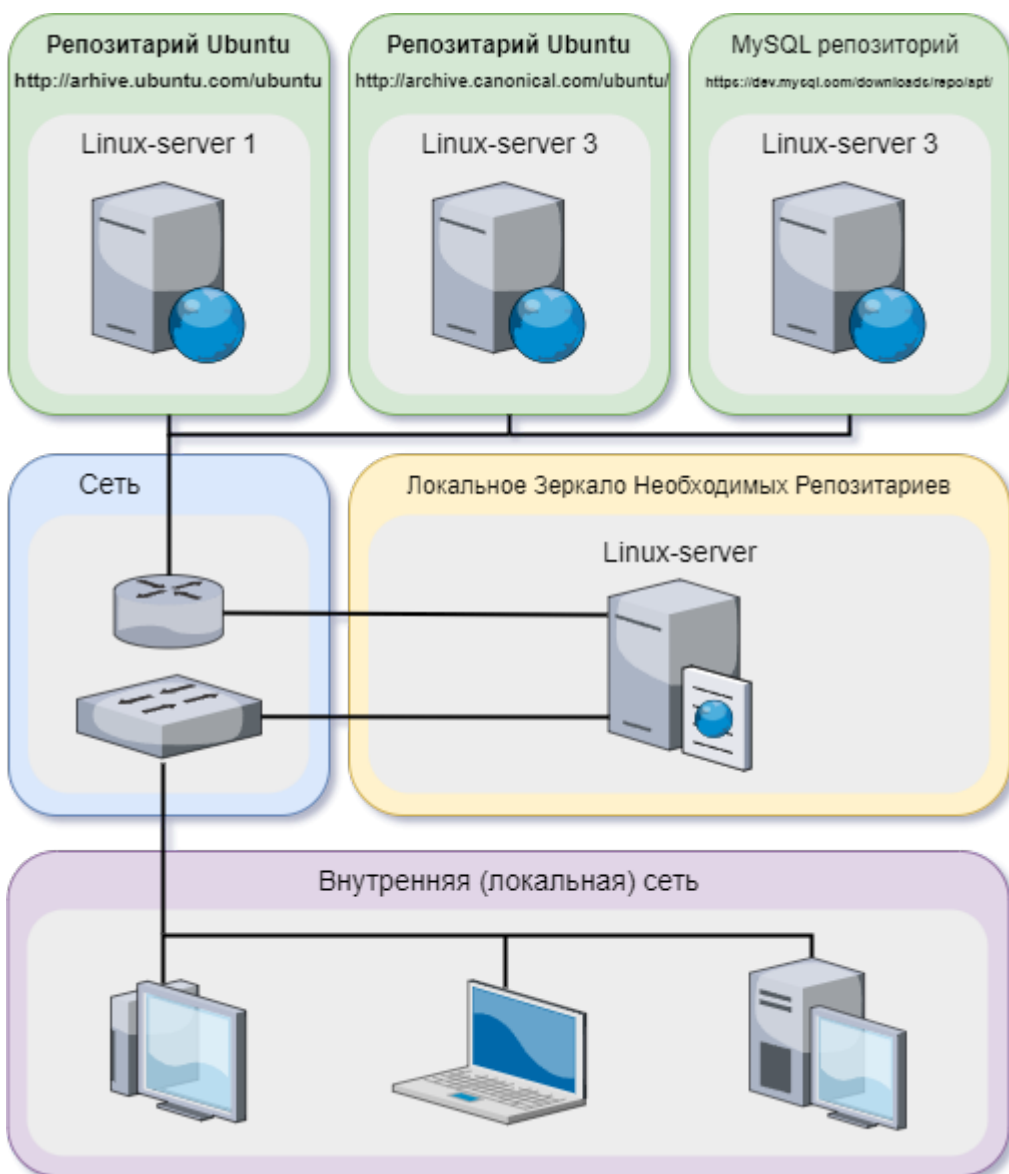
Репозитарий Ubuntu
http://arhive.ubuntu.com/ubuntu

Linux-server 1

Репозитарий Ubuntu
http://archive.canonical.com/ubuntu/

Linux-server 3

MySQL репозиторий
https://dev.mysql.com/downloads/repo/apt/

Linux-server 3

Сеть

Локальное Зеркало Необходимых Репозитариев

Linux-server

Внутренняя (локальная) сеть